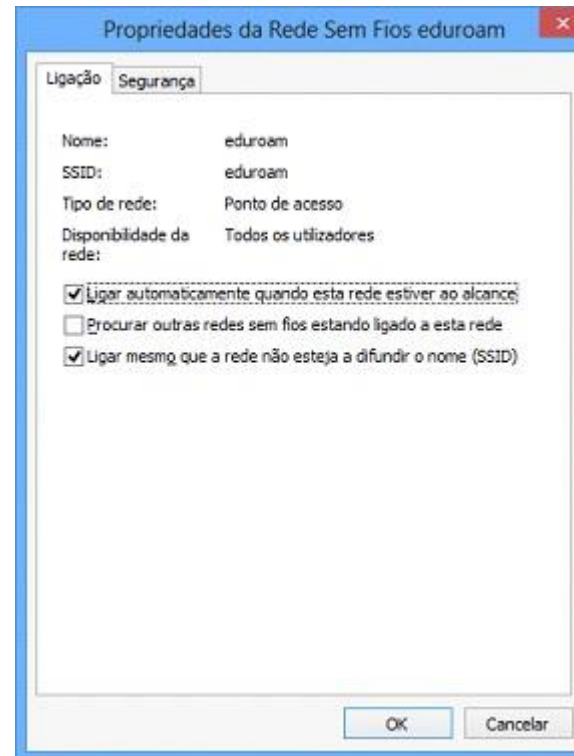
Propriedades da Rede Sem Fios eduroam

Ligação Segurança

| | |
|---|---|
| Nome: | eduroam |
| SSID: | eduroam |
| Tipo de rede: | Ponto de acesso |
| Disponibilidade da rede: | Todos os utilizadores |

☑ Ligar automaticamente quando esta rede estiver ao alcance

☐ Procurar outras redes sem fios estando ligado a esta rede

☑ Ligar mesmo que a rede não esteja a difundir o nome (SSID)

OK Cancelar